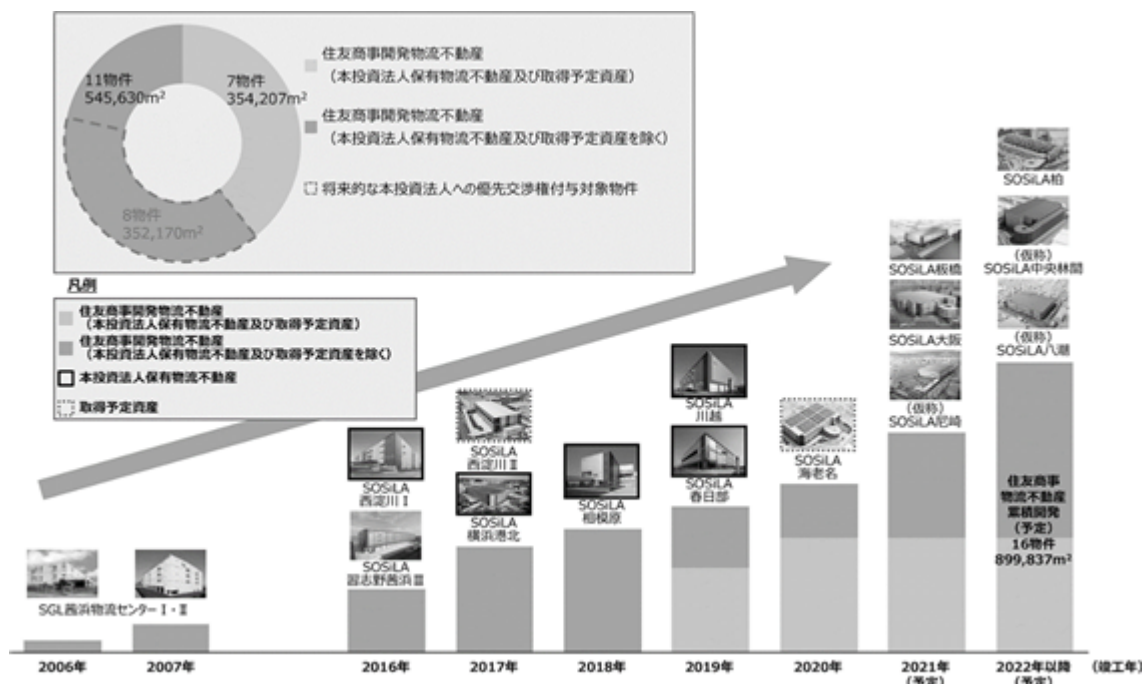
11物件
545,630m²

7物件
354,207m²

8物件
352,170m²

住友商事開発物流不動産
（本投資法人保有物流不動産及び取得予定資産）

住友商事開発物流不動産
（本投資法人保有物流不動産及び取得予定資産を除く）

将来的な本投資法人への優先交渉権付与対象物件

凡例

住友商事開発物流不動産
（本投資法人保有物流不動産及び取得予定資産）

住友商事開発物流不動産
（本投資法人保有物流不動産及び取得予定資産を除く）

本投資法人保有物流不動産

取得予定資産

SGL茜浜物流センターⅠ・Ⅱ

SOSiLA
習志野茜浜Ⅲ

SOSiLA
西淀川Ⅰ

SOSiLA
西淀川Ⅱ

SOSiLA
横浜港北

SOSiLA
相模原

SOSiLA
川越

SOSiLA
春日部

SOSiLA
海老名

（仮称）
SOSiLA尼崎

SOSiLA大阪

SOSiLA板橋

SOSiLA柏

（仮称）
SOSiLA中央林間

（仮称）
SOSiLA八潮

住友商事
物流不動産
累積開発
（予定）
16物件
899,837m²

2006年 2007年 2016年 2017年 2018年 2019年 2020年 2021年 (予定) 2022年以降 (予定) （竣工年）